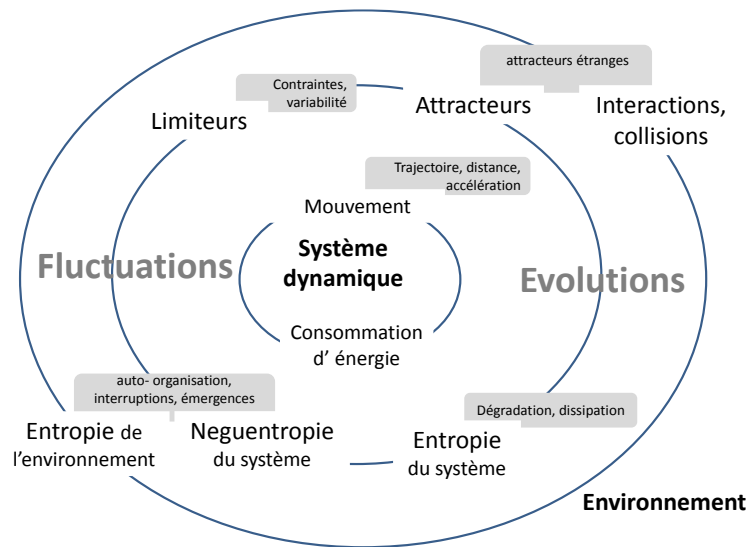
attracteurs étranges

Contraintes, variabilité

Limiteurs

Attracteurs

Interactions, collisions

Trajectoire, distance, accélération

Mouvement

Système dynamique

Fluctuations

Evolutions

Consommation d' énergie

auto- organisation, interruptions, émergences

Dégradation, dissipation

Entropie de l'environnement

Neguentropie du système

Entropie du système

Environnement